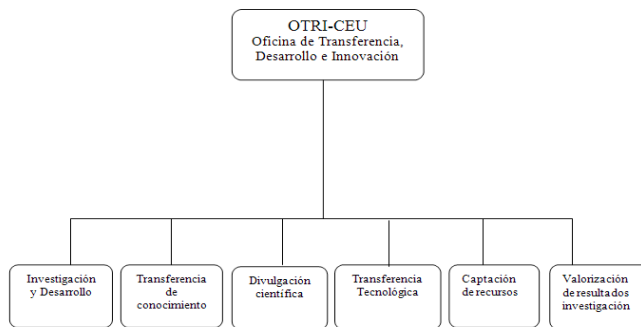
OTRI-CEU
Oficina de Transferencia, Desarrollo e Innovación

Investigación y Desarrollo

Transferencia de conocimiento

Divulgación científica

Transferencia Tecnológica

Captación de recursos

Valorización de resultados investigación